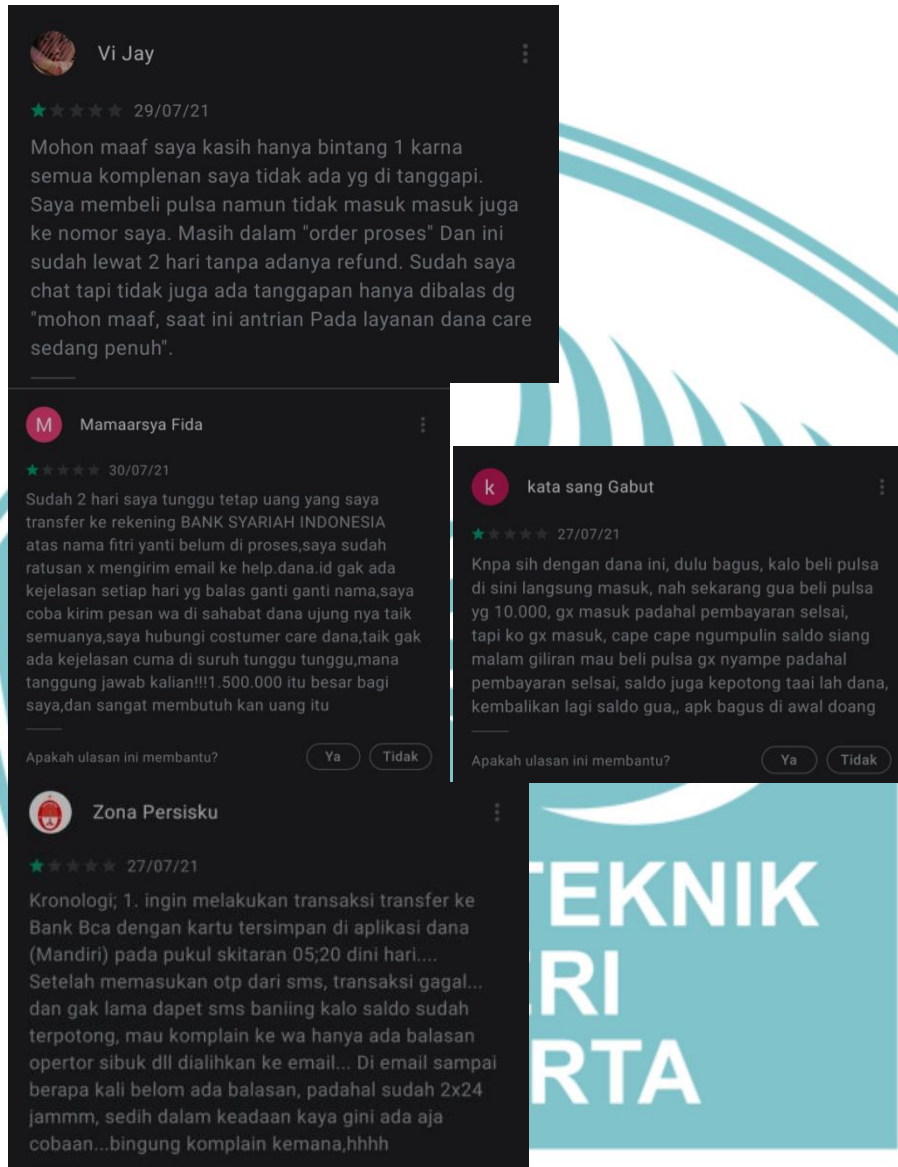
Vi Jay

29/07/21

Mohon maaf saya kasih hanya bintang 1 karna semua komplenan saya tidak ada yg di tanggapi. Saya membeli pulsa namun tidak masuk masuk juga ke nomor saya. Masih dalam "order proses" Dan ini sudah lewat 2 hari tanpa adanya refund. Sudah saya chat tapi tidak juga ada tanggapan hanya dibalas dg "mohon maaf, saat ini antrian Pada layanan dana care sedang penuh".

M Mamaarsya Fida

30/07/21

Sudah 2 hari saya tunggu tetap uang yang saya transfer ke rekening BANK SYARIAH INDONESIA atas nama fitri yanti belum di proses,saya sudah ratusan x mengirim email ke help.dana.id gak ada kejelasan setiap hari yg balas ganti ganti nama,saya coba kirim pesan wa di sahabat dana ujung nya taik semuanya,saya hubungi costumer care dana,taik gak ada kejelasan cuma di suruh tunggu tunggu,mana tanggung jawab kalian!!!1.500.000 itu besar bagi saya,dan sangat membutuh kan uang itu

Apakah ulasan ini membantu? Ya Tidak

k kata sang Gabut

27/07/21

Knpa sih dengan dana ini, dulu bagus, kalo beli pulsa di sini langsung masuk, nah sekarang gua beli pulsa yg 10.000, gx masuk padahal pembayaran selsai, tapi ko gx masuk, cape cape ngumpulin saldo siang malam giliran mau beli pulsa gx nyampe padahal pembayaran selsai, saldo juga kepotong taai lah dana, kembalikan lagi saldo gua,, apk bagus di awal doang

Apakah ulasan ini membantu? Ya Tidak

Zona Persisku

27/07/21

Kronologi; 1. ingin melakukan transaksi transfer ke Bank Bca dengan kartu tersimpan di aplikasi dana (Mandiri) pada pukul skitaran 05;20 dini hari.... Setelah memasukan otp dari sms, transaksi gagal... dan gak lama dapet sms banjing kalo saldo sudah terpotong, mau komplain ke wa hanya ada balasan opertor sibuk dll dialihkan ke email... Di email sampai berapa kali belom ada balasan, padahal sudah 2x24 jammm, sedih dalam keadaan kaya gini ada aja cobaan...bingung komplain kemana,hhhh

TEKNIK
RI
RTA